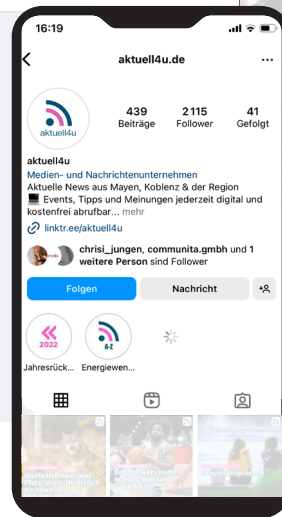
16:19

aktuell4u.de

aktuell4u

439 Beiträge
2115 Follower
41 Gefolgt

aktuell4u
Medien- und Nachrichtenunternehmen
Aktuelle News aus Mayen, Koblenz & der Region
💻 Events, Tipps und Meinungen jederzeit digital und kostenfrei abrufbar... mehr
linktr.ee/aktuell4u

chrisi_jungen, communita.gmbh und 1 weitere Person sind Follower

Folgen
Nachricht

2022
Jahresrück...
A-Z
Energiewen...

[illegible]
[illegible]
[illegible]